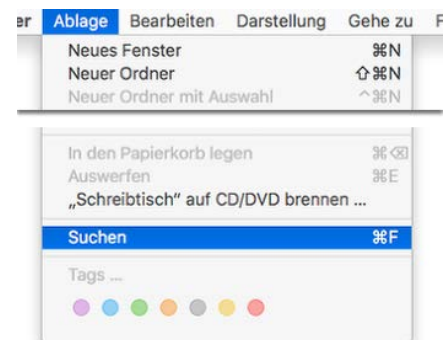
er Ablage Bearbeiten Darstellung Gehe zu F

Neues Fenster ⌘N
Neuer Ordner ⇧⌘N
Neuer Ordner mit Auswahl ^⌘N

In den Papierkorb legen ⌘⌫
Auswerfen ⌘E
„Schreibtisch" auf CD/DVD brennen ...

Suchen ⌘F

Tags ...